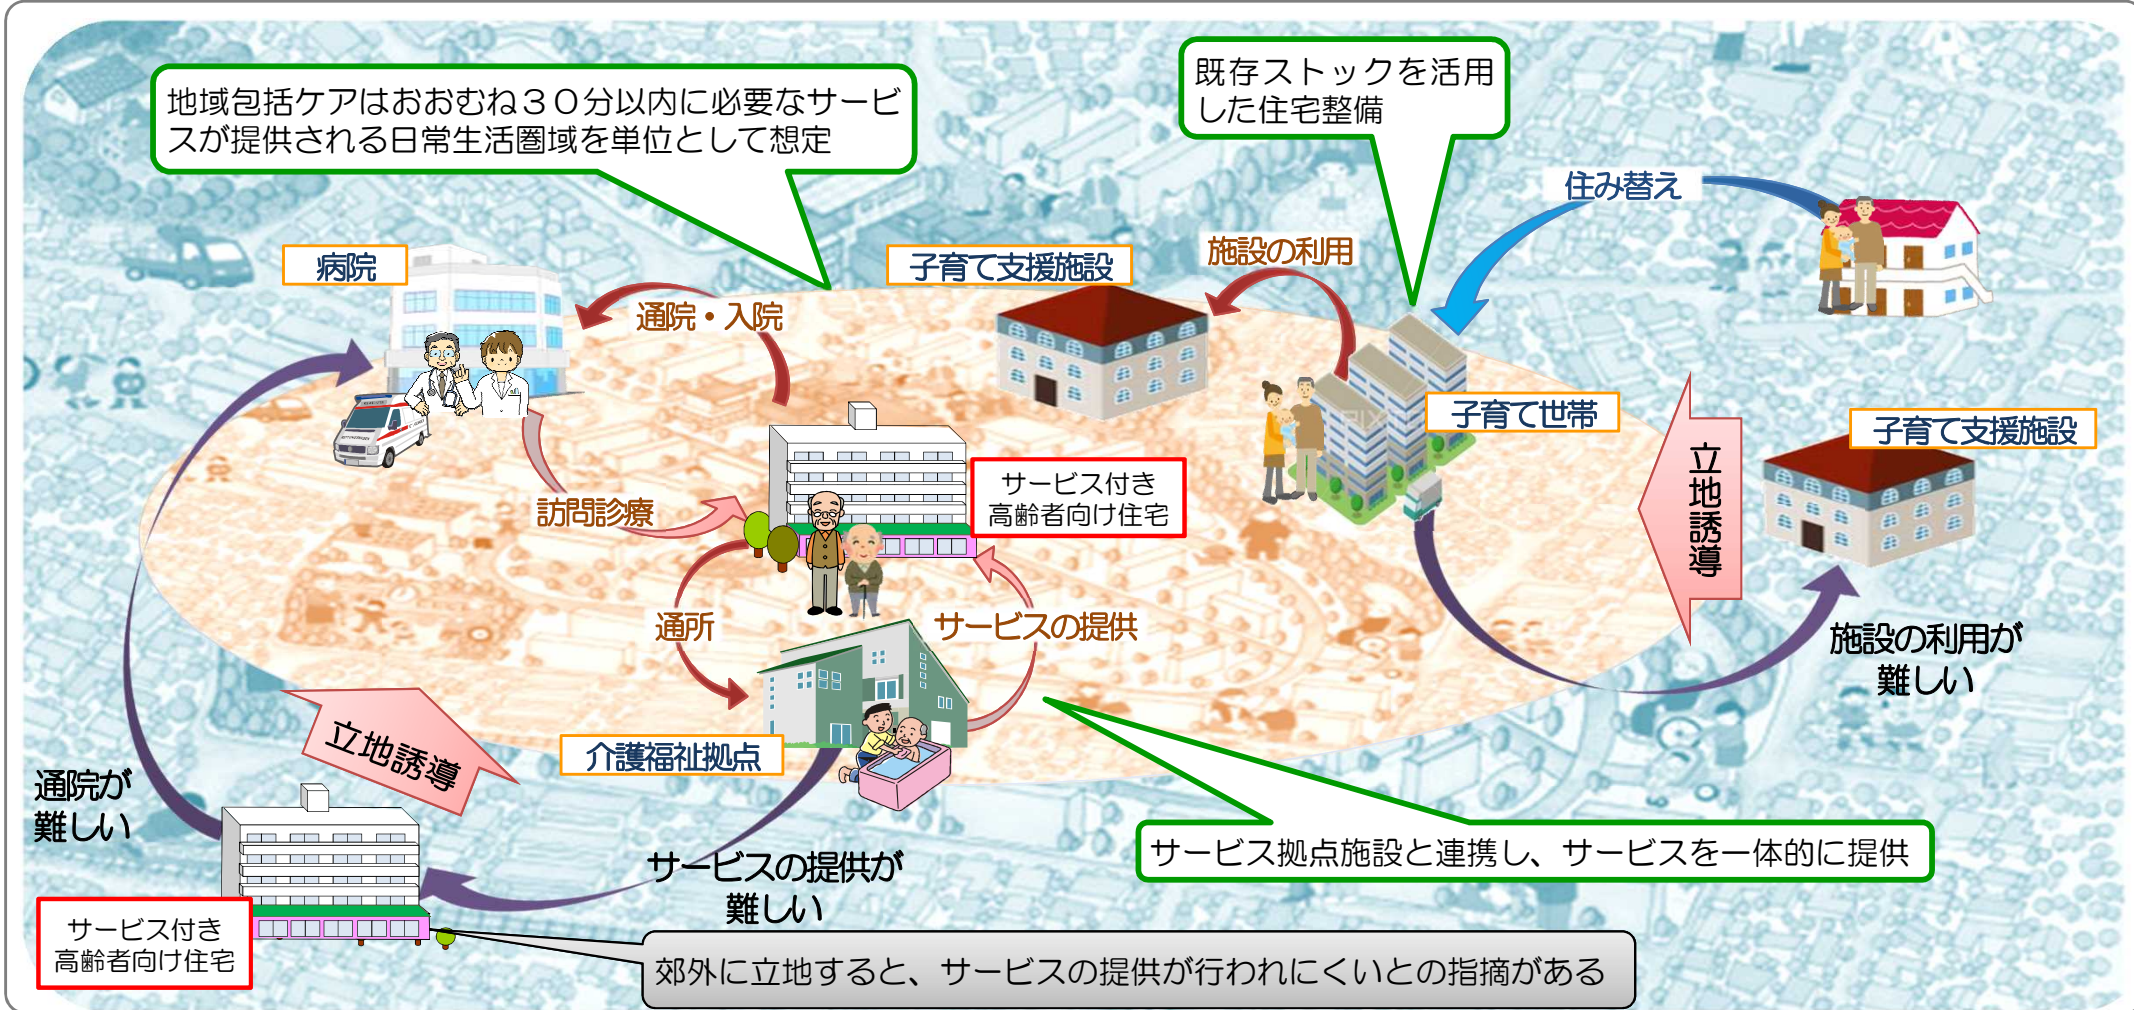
地域包括ケアはおおむね３０分以内に必要なサービスが提供される日常生活圏域を単位として想定

既存ストックを活用した住宅整備

住み替え

病院

子育て支援施設

施設の利用

通院・入院

子育て世帯

子育て支援施設

立地誘導

訪問診療

サービス付き高齢者向け住宅

通所

サービスの提供

施設の利用が難しい

介護福祉拠点

立地誘導

通院が難しい

サービスの提供が難しい

サービス拠点施設と連携し、サービスを一体的に提供

サービス付き高齢者向け住宅

郊外に立地すると、サービスの提供が行われにくいとの指摘がある